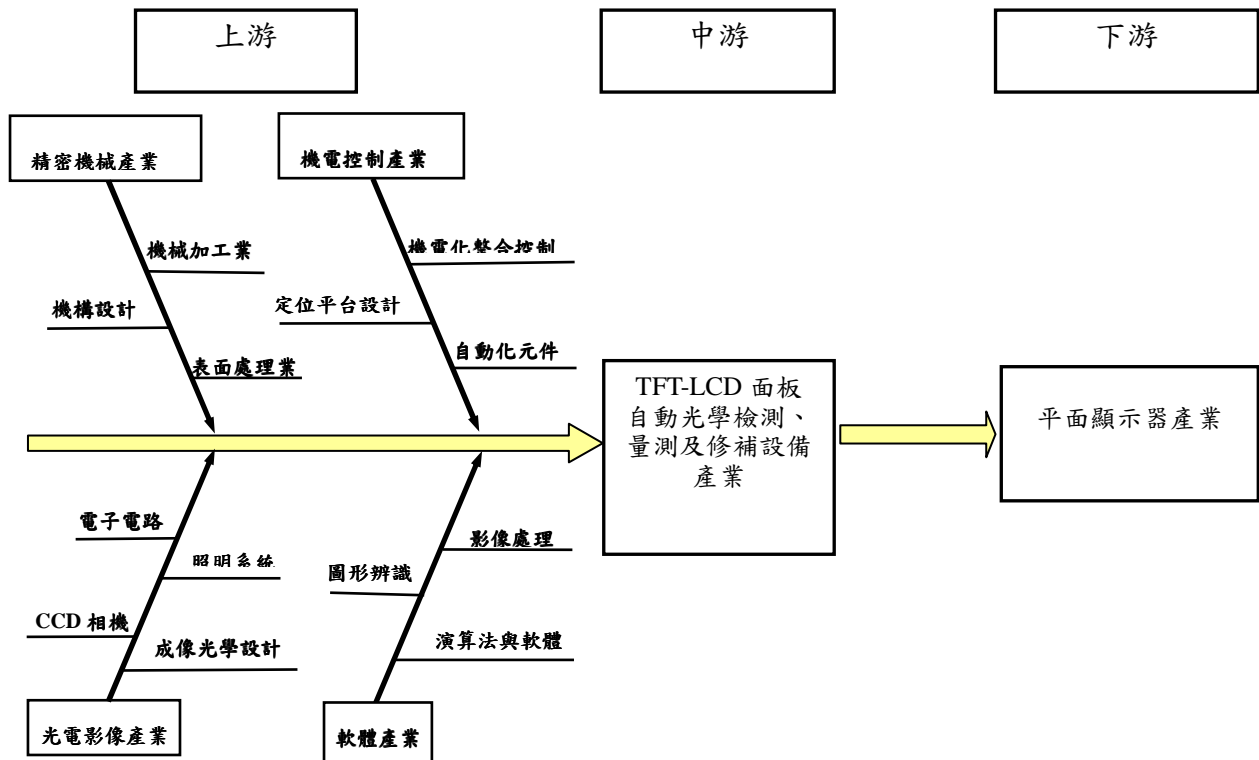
上游

中游

下游

精密機械產業

機電控制產業

機械加工業

機電化整合控制

機構設計

定位平台設計

表面處理業

自動化元件

TFT-LCD 面板自動光學檢測、量測及修補設備產業

平面顯示器產業

電子電路

照明系統

影像處理

圖形辨識

CCD 相機

成像光學設計

演算法與軟體

光電影像產業

軟體產業